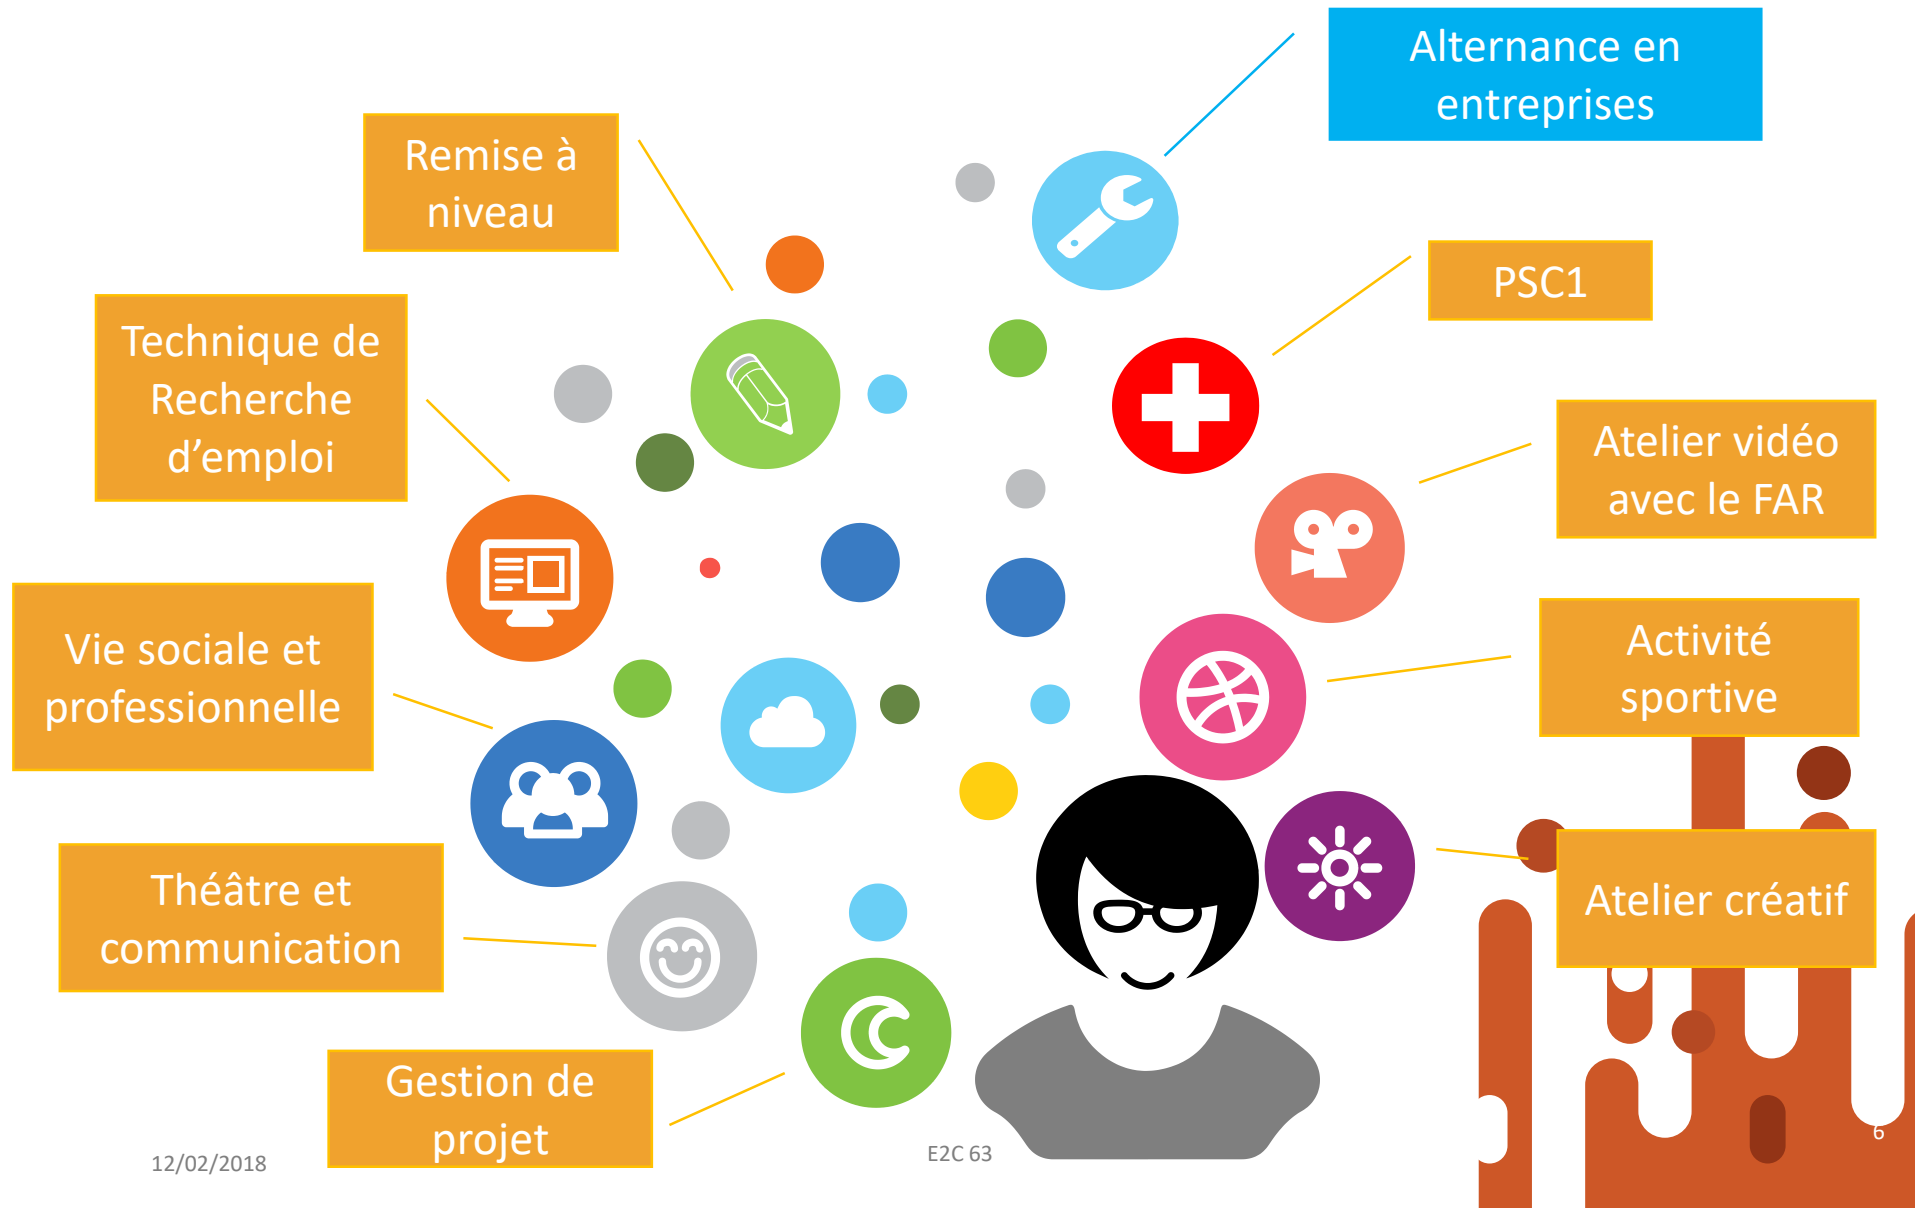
Alternance en entreprises

Remise à niveau

PSC1

Technique de Recherche d’emploi

Atelier vidéo avec le FAR

Vie sociale et professionnelle

Activité sportive

Théâtre et communication

Atelier créatif

Gestion de projet

12/02/2018

E2C 63

6